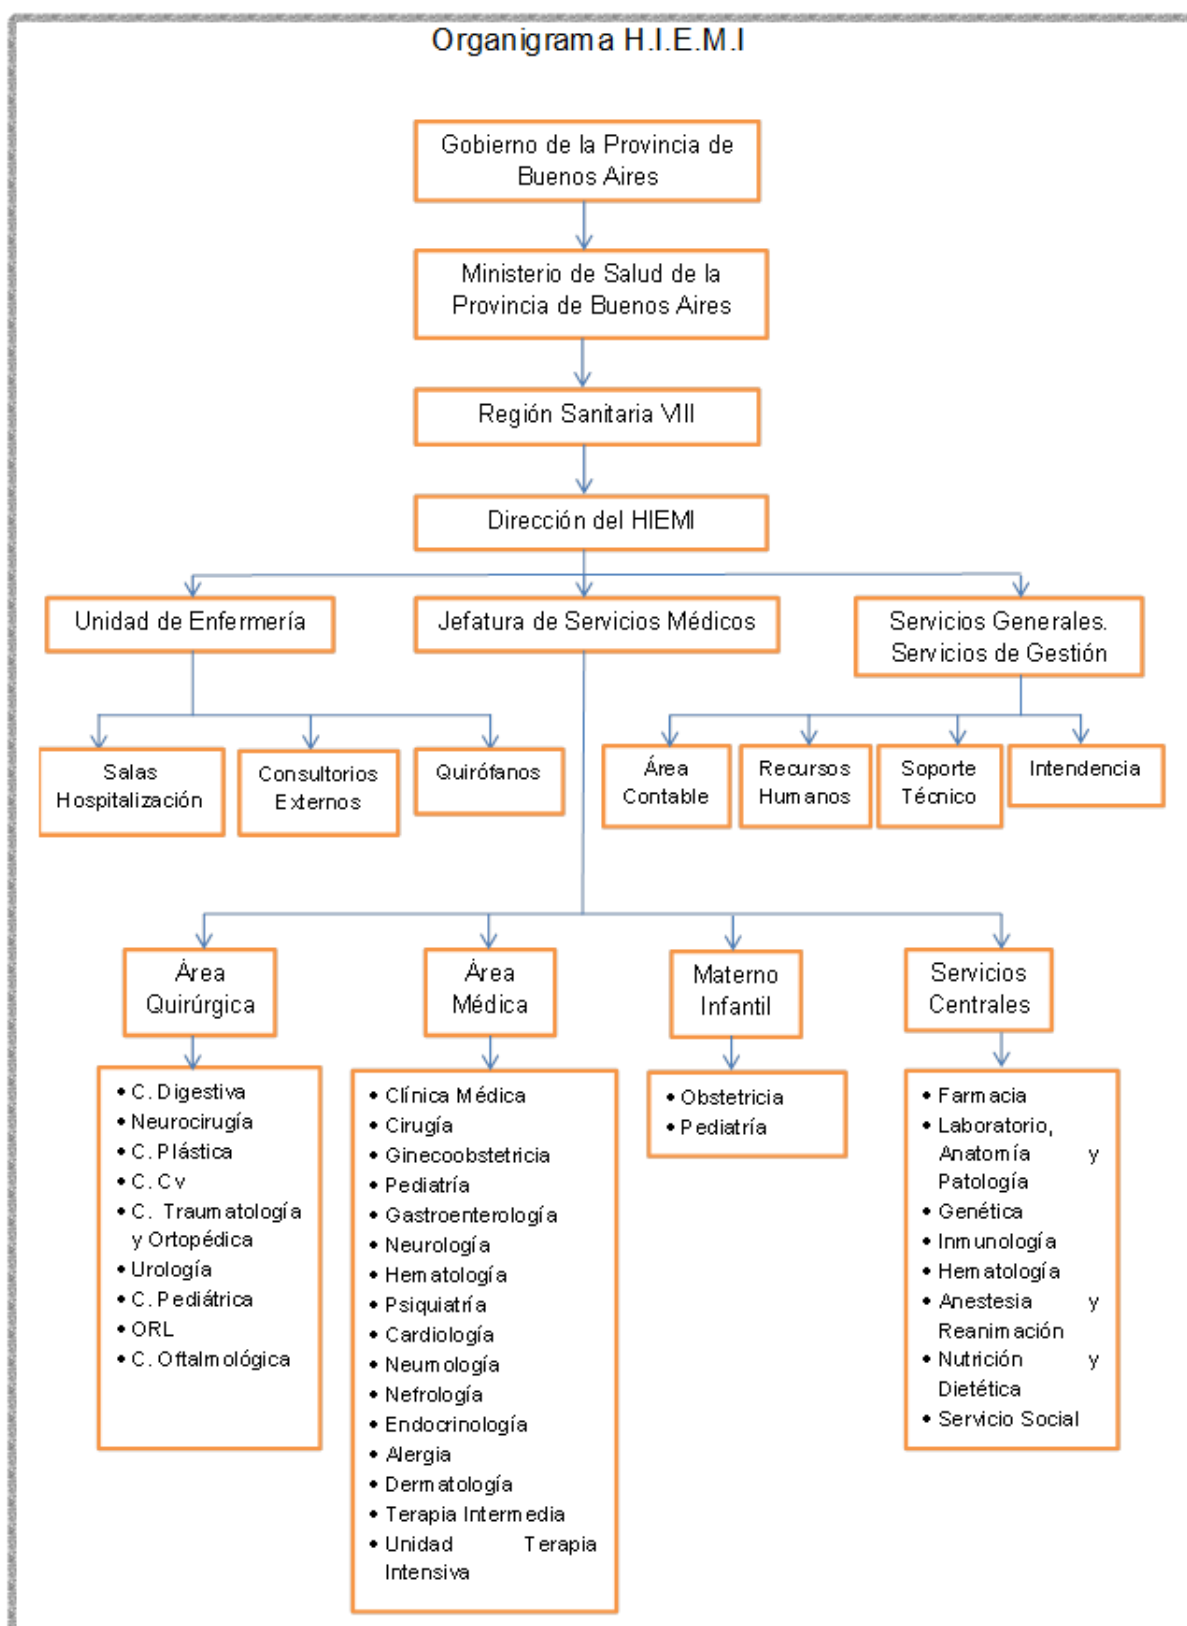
Organigrama H.I.E.M.I

Gobierno de la Provincia de Buenos Aires

Ministerio de Salud de la Provincia de Buenos Aires

Región Sanitaria VII

Dirección del HIEMI

Unidad de Enfermería

Jefatura de Servicios Médicos

Servicios Generales. Servicios de Gestión

Salas Hospitalización

Consultorios Externos

Quirófanos

Área Contable

Recursos Humanos

Soporte Técnico

Intendencia

Área Quirúrgica

Área Médica

Materno Infantil

Servicios Centrales

- C. Digestiva
- Neurocirugía
- C. Plástica
- C. Cv
- C. Traumatología y Ortopédica
- Urología
- C. Pediátrica
- ORL
- C. Oftalmológica

- Clínica Médica
- Cirugía
- Ginecoobstetricia
- Pediatría
- Gastroenterología
- Neurología
- Hematología
- Psiquiatría
- Cardiología
- Neumología
- Nefrología
- Endocrinología
- Alergia
- Dermatología
- Terapia Intermedia
- Unidad Terapia Intensiva

- Obstetricia
- Pediatría

- Farmacia
- Laboratorio, Anatomía y Patología
- Genética
- Inmunología
- Hematología
- Anestesia y Reanimación
- Nutrición y Dietética
- Servicio Social